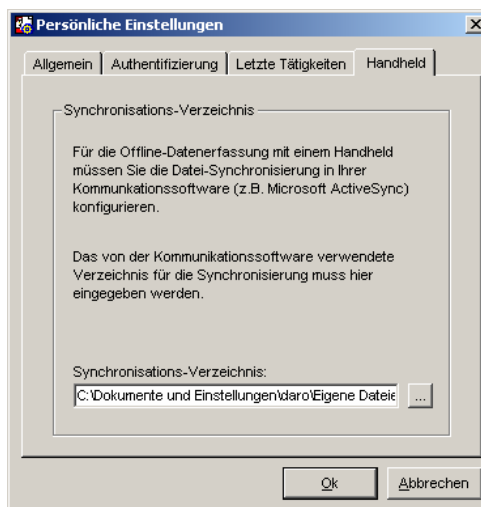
Persönliche Einstellungen

X

Allgemein | Authentifizierung | Letzte Tätigkeiten | Handheld

Synchronisations-Verzeichnis

Für die Offline-Datenerfassung mit einem Handheld müssen Sie die Datei-Synchronisierung in Ihrer Kommunkationssoftware (z.B. Microsoft ActiveSync) konfigurieren.

Das von der Kommunikationssoftware verwendete Verzeichnis für die Synchronisierung muss hier eingegeben werden.

Synchronisations-Verzeichnis:

C:\Dokumente und Einstellungen\daro\Eigene Dateie

...

Ok

Abbrechen